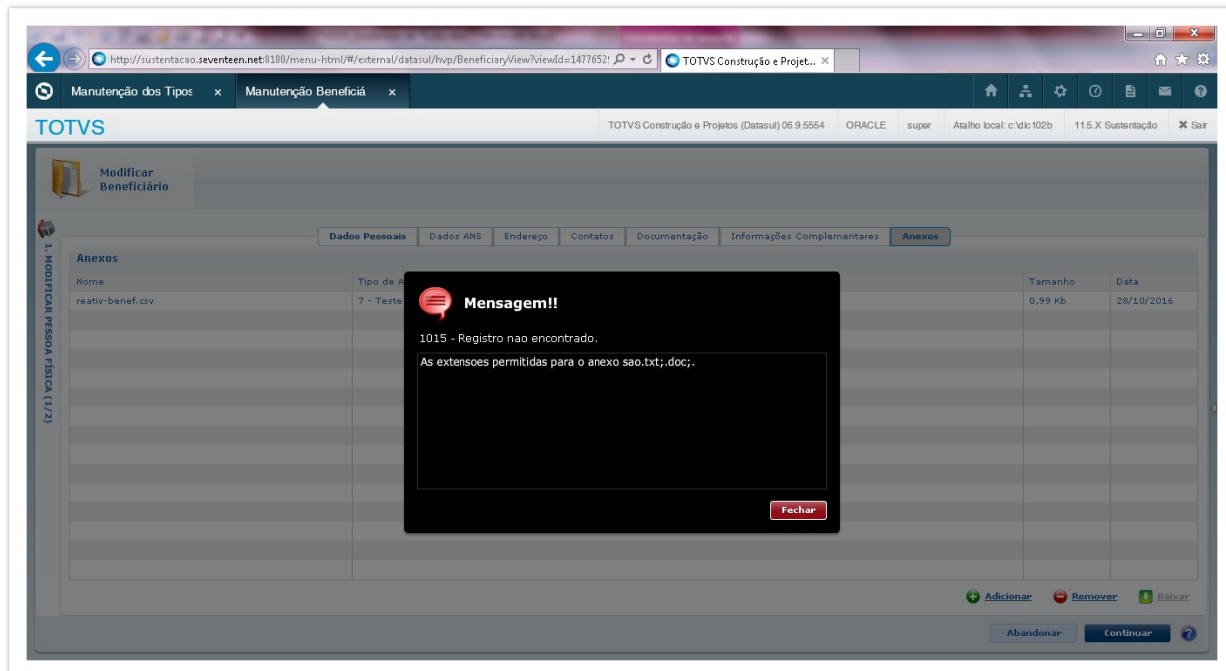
http://sustentacao.seventeen.net:8180/menu-html/#/external/datasul/hvp/BeneficiaryView?viewId=1477652!
TOTVS Construção e Projet...

Manutenção dos Tipos ×
Manutenção Beneficiá ×

TOTVS
TOTVS Construção e Projetos (Datasul) 06.9.5554
ORACLE
super
Atalho local: c:\dlc102b
11.5.X Sustentação
✖ Sair

Modificar Beneficiário

1. MODIFICAR PESSOA FÍSICA (1/2)

Dados Pessoais | Dados ANS | Endereço | Contatos | Documentação | Informações Complementares | Anexos

Anexos

| Nome | Tipo de A | Tamanho | Data |
|---|---|---|---|
| reativ-benef.csv | 7 - Teste | 0,99 Kb | 28/10/2016 |

Mensagem!!

1015 - Registro nao encontrado.

As extensoes permitidas para o anexo sao.txt;.doc;.

Fechar

Adicionar
Remover
Baixar

Abandonar
Continuar